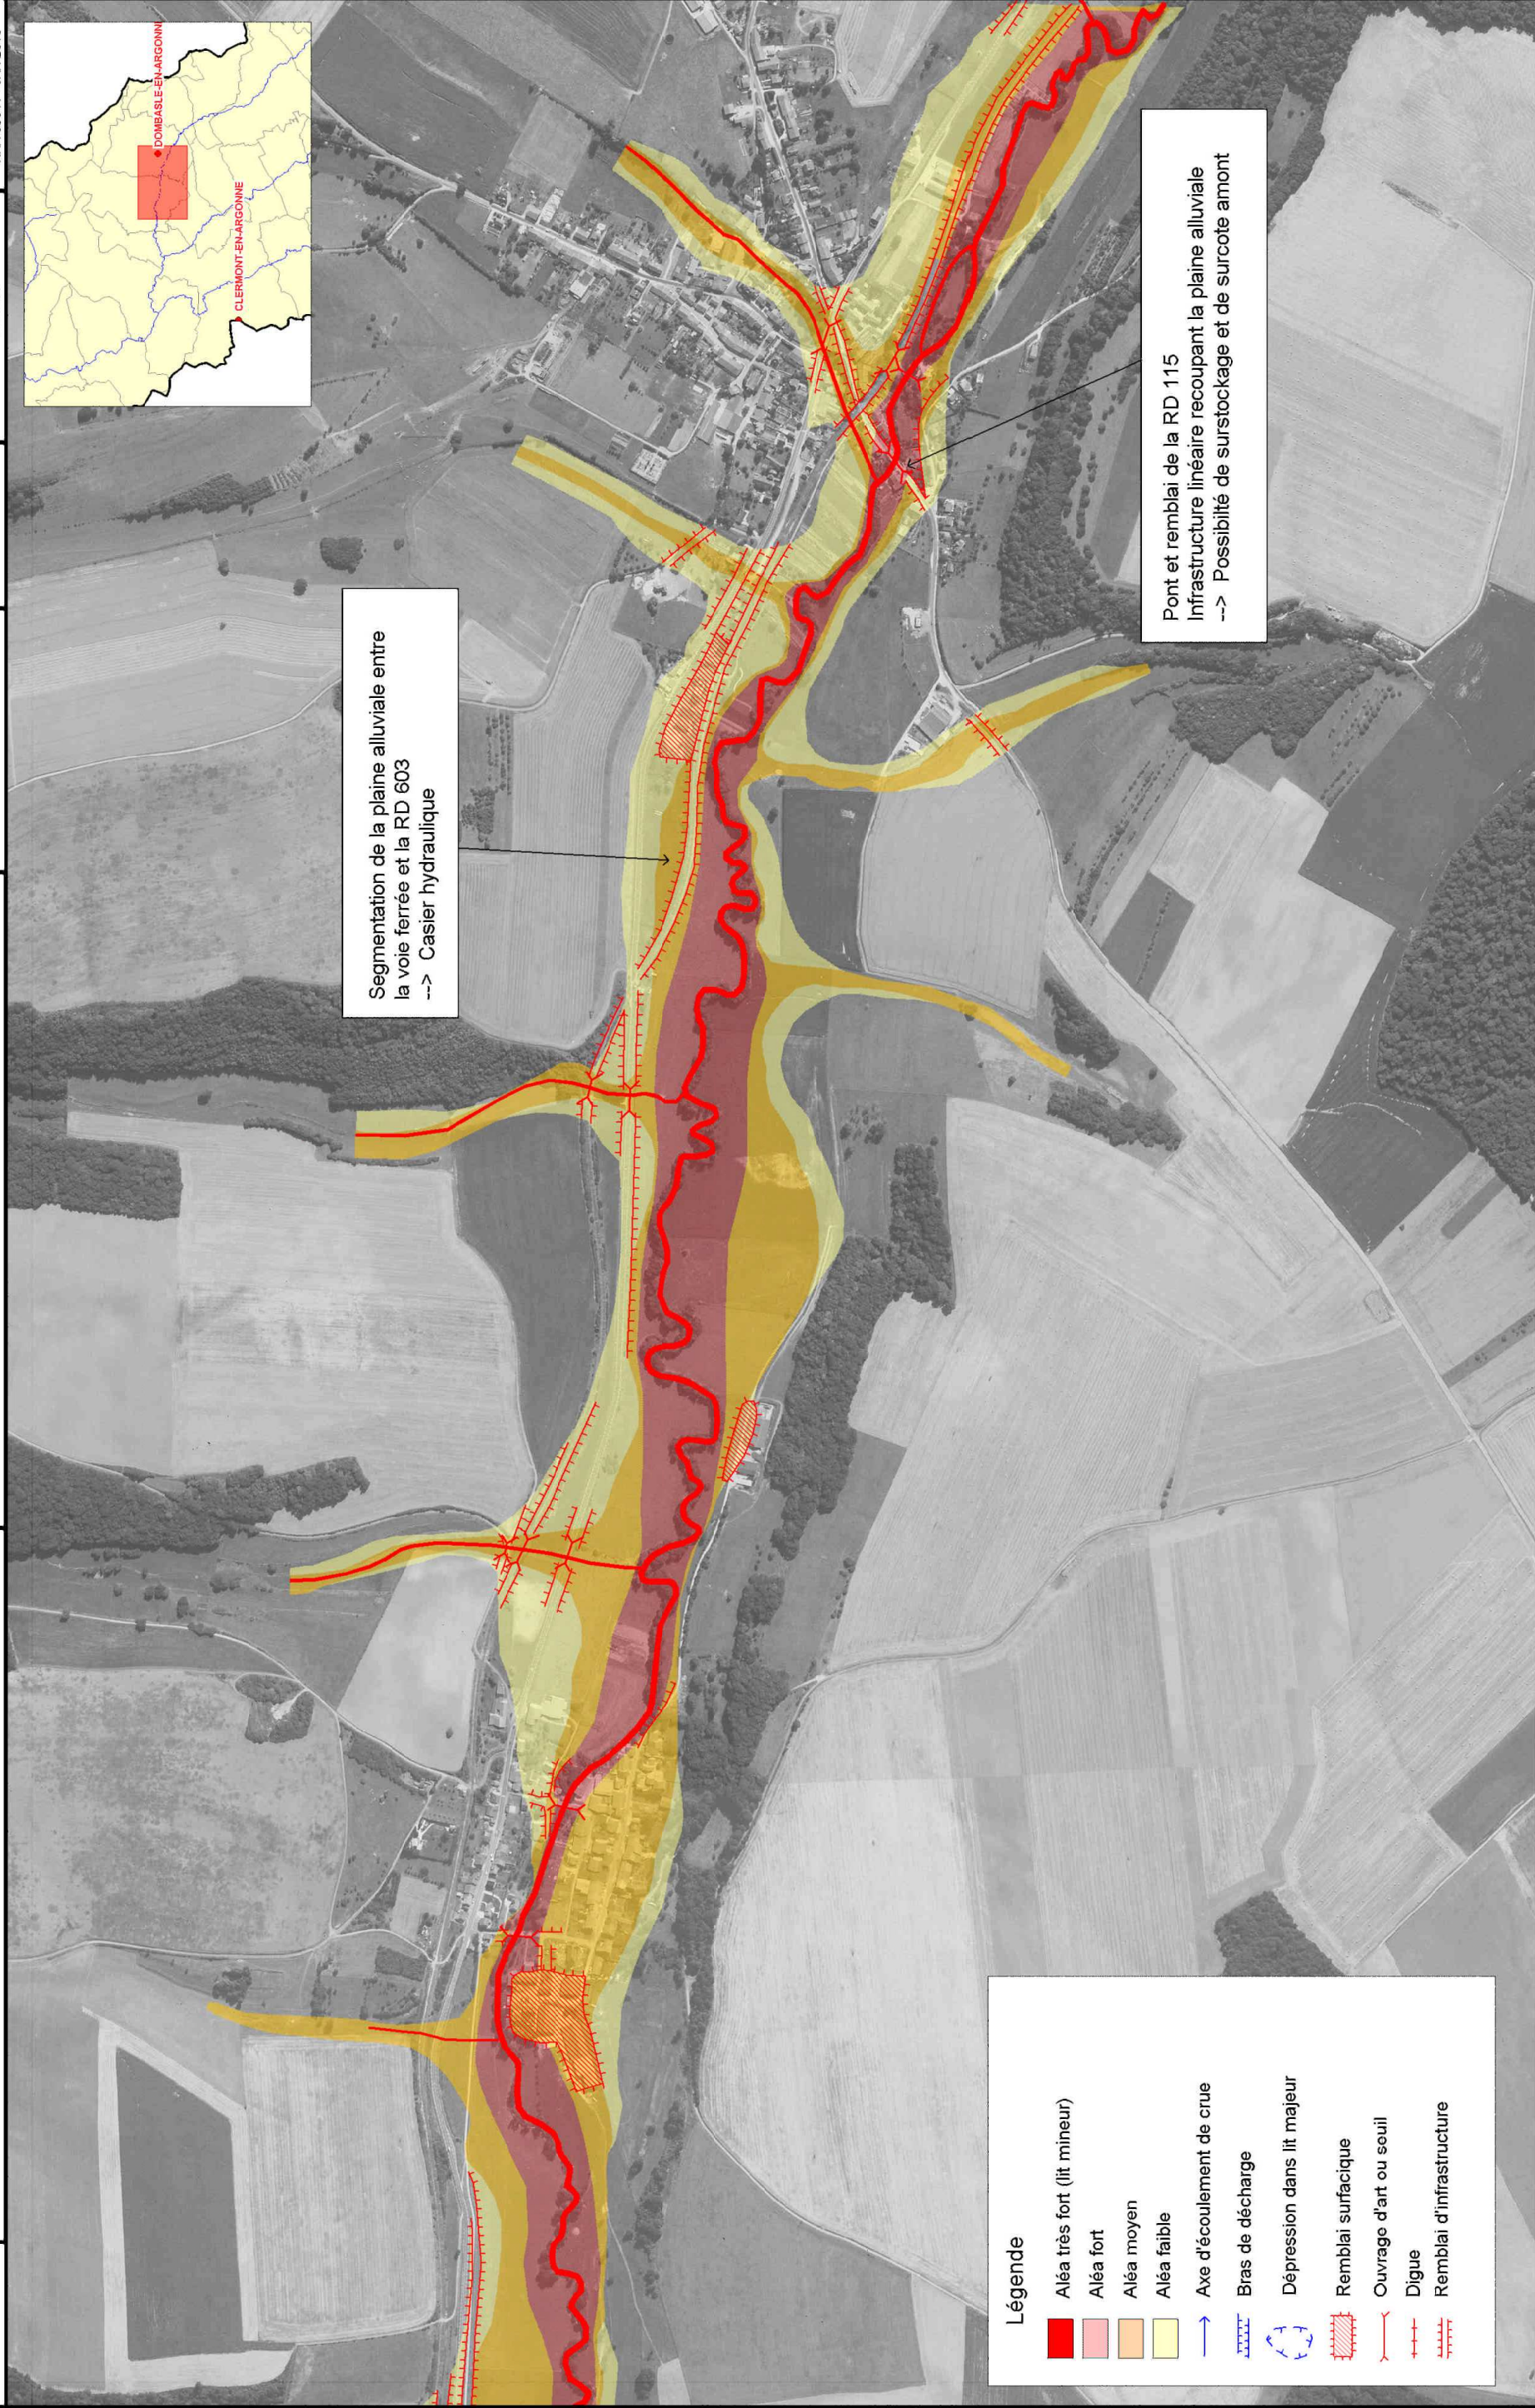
DOMBASLE-EN-ARGONNE
CLERMONT-EN-ARGONNE

Pont et remblai de la RD 115
Infrastructure linéaire recoupant la plaine alluviale
--> Possibilité de surstockage et de surcote amont

Segmentation de la plaine alluviale entre la voie ferrée et la RD 603
--> Casier hydraulique

Légende
Aléa très fort (lit mineur)
Aléa fort
Aléa moyen
Aléa faible
Axe d'écoulement de crue
Bras de décharge
Dépression dans lit majeur
Remblai surfacique
Ouvrage d'art ou seuil
Digue
Remblai d'infrastructure